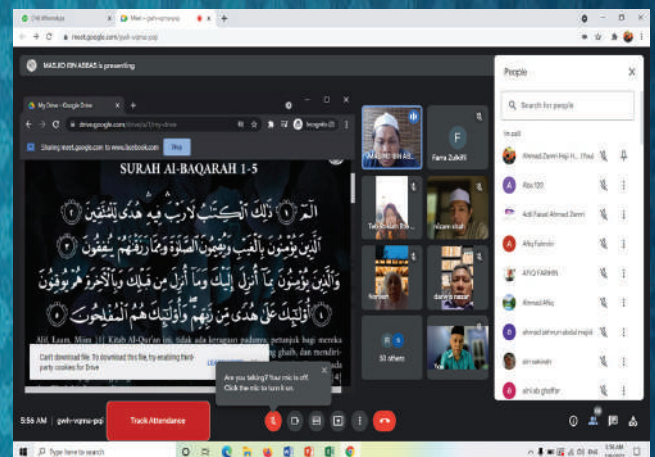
Meet – gwh-vqmo-pqj

meet.google.com/gwh-vqmo-pqj

MASJID BIN ABBAS is presenting

My Drive - Google Drive

drive.google.com/drive/u/1/my-drive

Sharing meet.google.com to www.facebook.com Stop

SURAH AL-BAQARAH 1-5

الٓمٓ ۝١ ذَٰلِكَ ٱلْكِتَٰبُ لَا رَيْبَ فِيهِ هُدًى لِّلْمُتَّقِينَ ۝٢
ٱلَّذِينَ يُؤْمِنُونَ بِٱلْغَيْبِ وَيُقِيمُونَ ٱلصَّلَوٰةَ وَمِمَّا رَزَقْنَٰهُمْ يُنفِقُونَ ۝٣
وَٱلَّذِينَ يُؤْمِنُونَ بِمَآ أُنزِلَ إِلَيْكَ وَمَآ أُنزِلَ مِن قَبْلِكَ وَبِٱلْءَاخِرَةِ هُمْ يُوقِنُونَ ۝٤
أُو۟لَٰٓئِكَ عَلَىٰ هُدًى مِّن رَّبِّهِمْ ۖ وَأُو۟لَٰٓئِكَ هُمُ ٱلْمُفْلِحُونَ ۝٥

Alif, Laam, Miim. [1] Kitab Al-Qur'an ini, tidak ada keraguan padanya, petunjuk bagi mereka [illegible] ghaib, dan mendiri-

Can't download file: To download this file, try enabling third-party cookies for Drive

Are you talking? Your mic is off. Click the mic to turn it on.

MASJID BIN AB...

Farra Zulkifli

50 others

People

Search for people

In call

Ahmad Zamri Haji H... (You)

Abu 120

Adil Faisal Ahmad Zamri

Afiq Fahmin

AFIQ FARHIN

Ahmad Afiq

ahmad zahrun abdul majid

ain sakinah

aini ab ghaffar

5:56 AM | gwh-vqmo-pqj

Track Attendance

Type here to search

5:56 AM